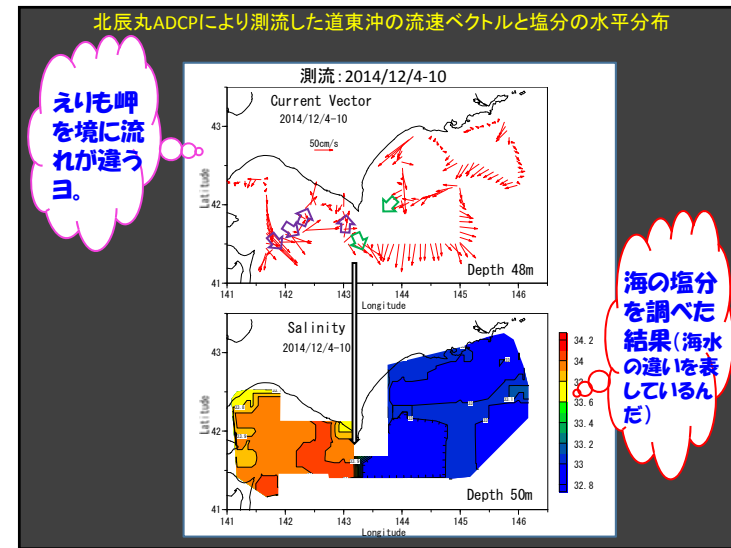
北辰丸ADCPにより測流した道東沖の流速ベクトルと塩分の水平分布

えりも岬を境に流れが違うヨ。

測流：2014/12/4-10

Current Vector
2014/12/4-10
50cm/s

43
42
41
Latitude
141
142
143
144
145
146
Longitude
Depth 48m

Salinity
2014/12/4-10

43
42
41
Latitude
141
142
143
144
145
146
Longitude
Depth 50m

34.2
34
33.8
33.6
33.4
33.2
33
32.8

海の塩分を調べた結果（海水の違いを表しているんだ）